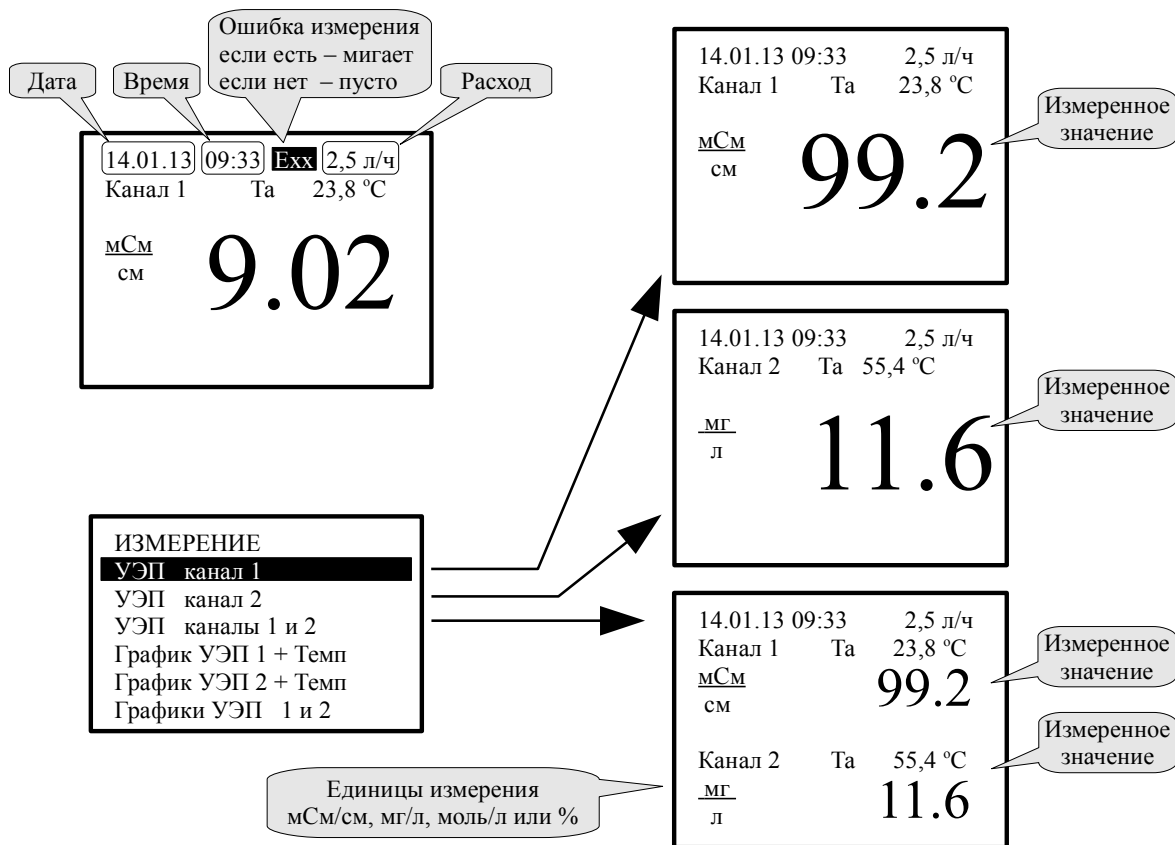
Ошибка измерения
если есть – мигает
если нет – пусто

Дата

Время

Расход

14.01.13 09:33 Exx 2,5 л/ч
Канал 1 Ta 23,8 °C

мСм
см

9.02

14.01.13 09:33 2,5 л/ч
Канал 1 Ta 23,8 °C

мСм
см

99.2

Измеренное значение

14.01.13 09:33 2,5 л/ч
Канал 2 Ta 55,4 °C

мг
л

11.6

Измеренное значение

ИЗМЕРЕНИЕ
УЭП канал 1
УЭП канал 2
УЭП каналы 1 и 2
График УЭП 1 + Темп
График УЭП 2 + Темп
Графики УЭП 1 и 2

14.01.13 09:33 2,5 л/ч
Канал 1 Ta 23,8 °C
мСм
см
99.2

Измеренное значение

Канал 2 Ta 55,4 °C
мг
л
11.6

Измеренное значение

Единицы измерения
мСм/см, мг/л, моль/л или %